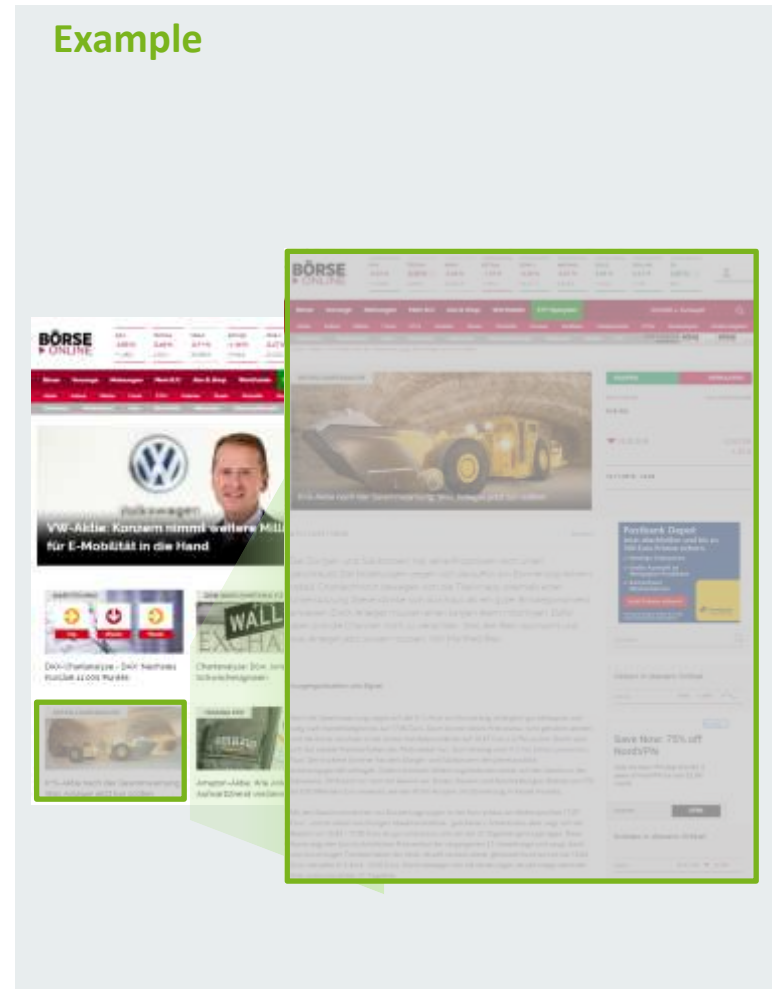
Example

BÖRSE ONLINE

VW-Aktie: Konzern nimmt weitere Mill für E-Mobilität in die Hand

DAX-Chartanalyse - DAX: Nächstes Kursziel 11.000 Punkte

Chartanalyse: Dow Jones

WALL EXCHA

BÖRSE ONLINE

Postbank Depot

Save Now: 75% off NordVPN